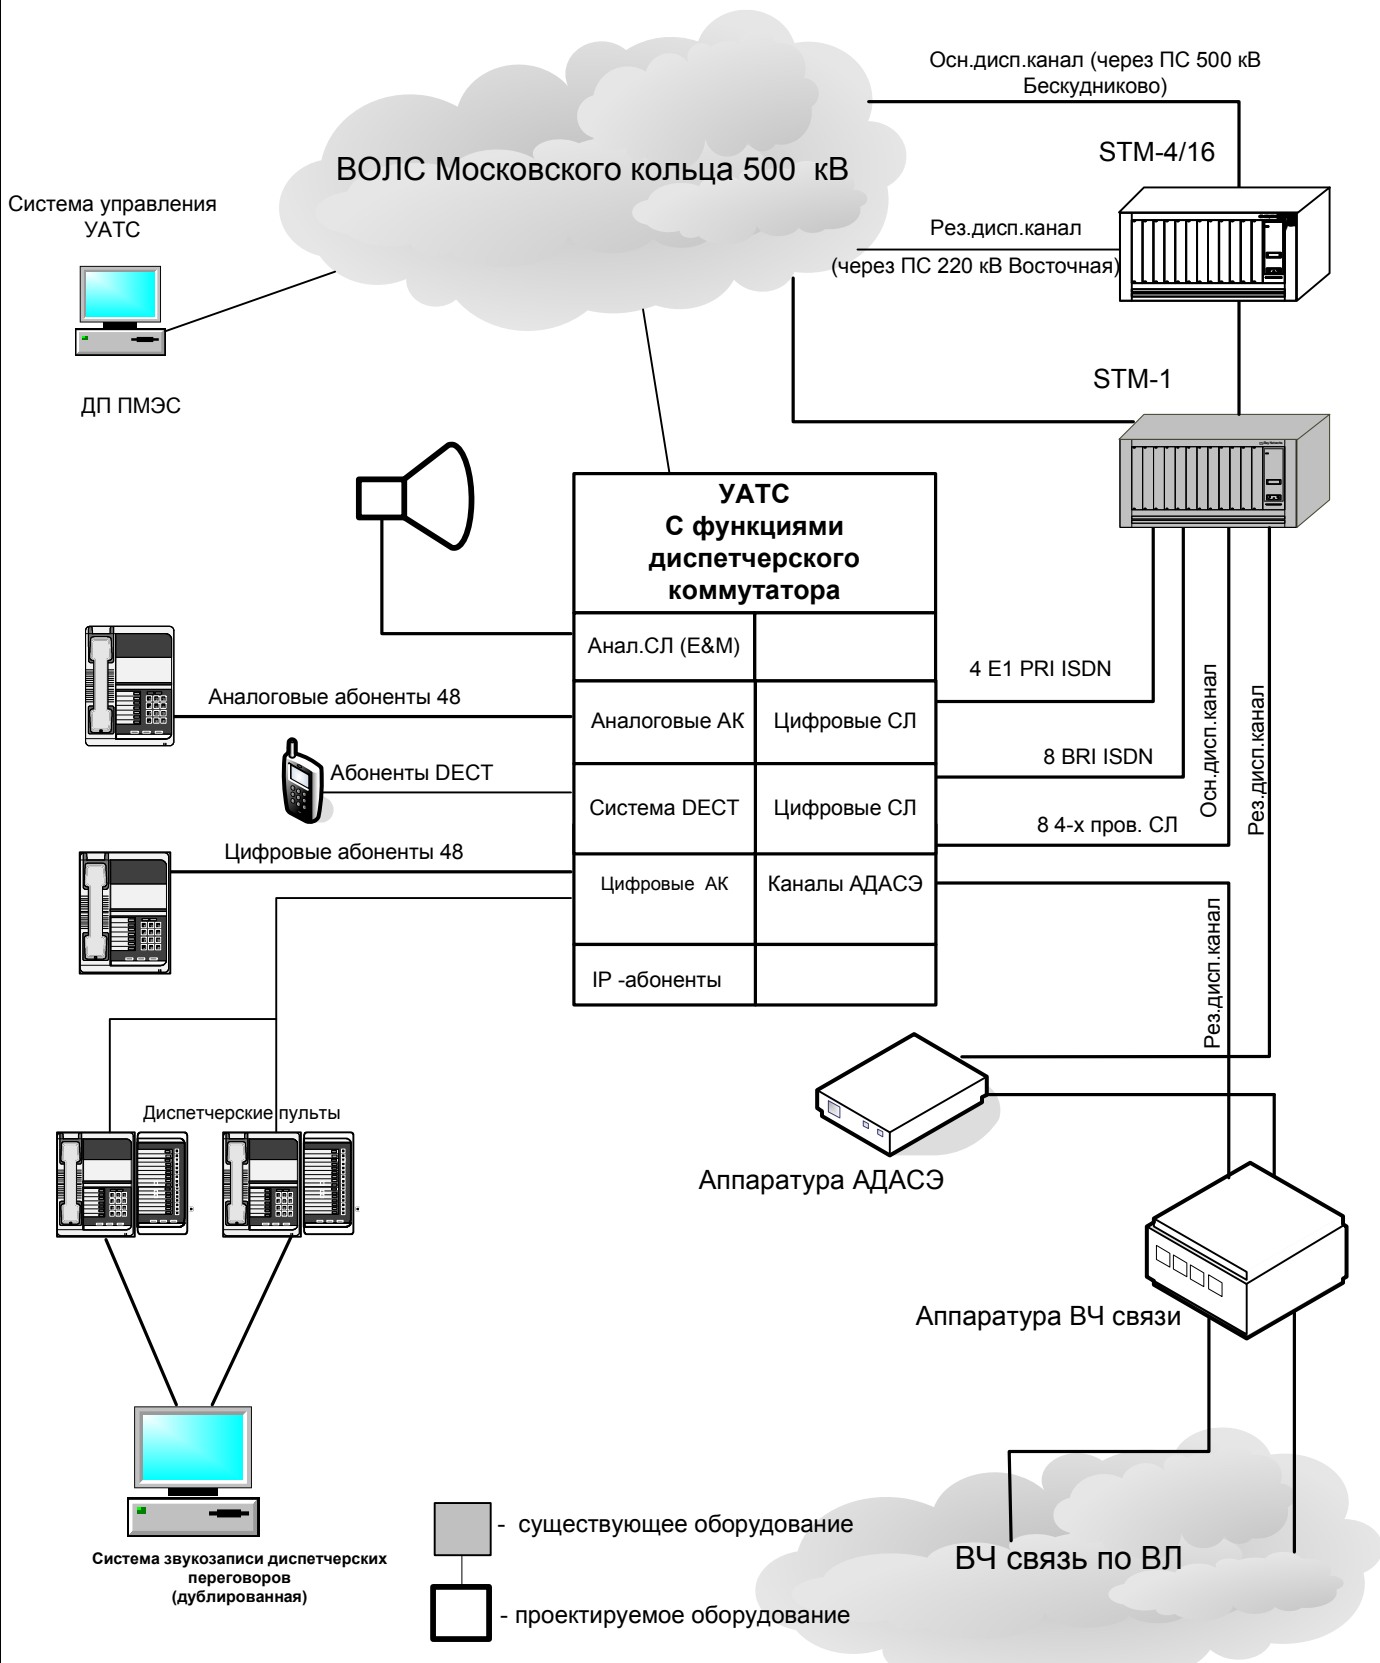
Осн.дисп.канал (через ПС 500 кВ Бескудниково)

ВОЛС Московского кольца 500 кВ

STM-4/16

Система управления УАТС

Рез.дисп.канал

(через ПС 220 кВ Восточная)

STM-1

ДП ПМЭС

УАТС
С функциями диспетчерского коммутатора

| Анал.СЛ (E&M) | |
|---|---|
| Аналоговые АК | Цифровые СЛ |
| Система DECT | Цифровые СЛ |
| Цифровые АК | Каналы АДАСЭ |
| IP -абоненты | |

4 E1 PRI ISDN

Аналоговые абоненты 48

8 BRI ISDN

Абоненты DECT

8 4-х пров. СЛ

Осн.дисп.канал

Рез.дисп.канал

Цифровые абоненты 48

Рез.дисп.канал

Диспетчерские пульты

Аппаратура АДАСЭ

Аппаратура ВЧ связи

- существующее оборудование

ВЧ связь по ВЛ

Система звукозаписи диспетчерских переговоров (дублированная)

- проектируемое оборудование